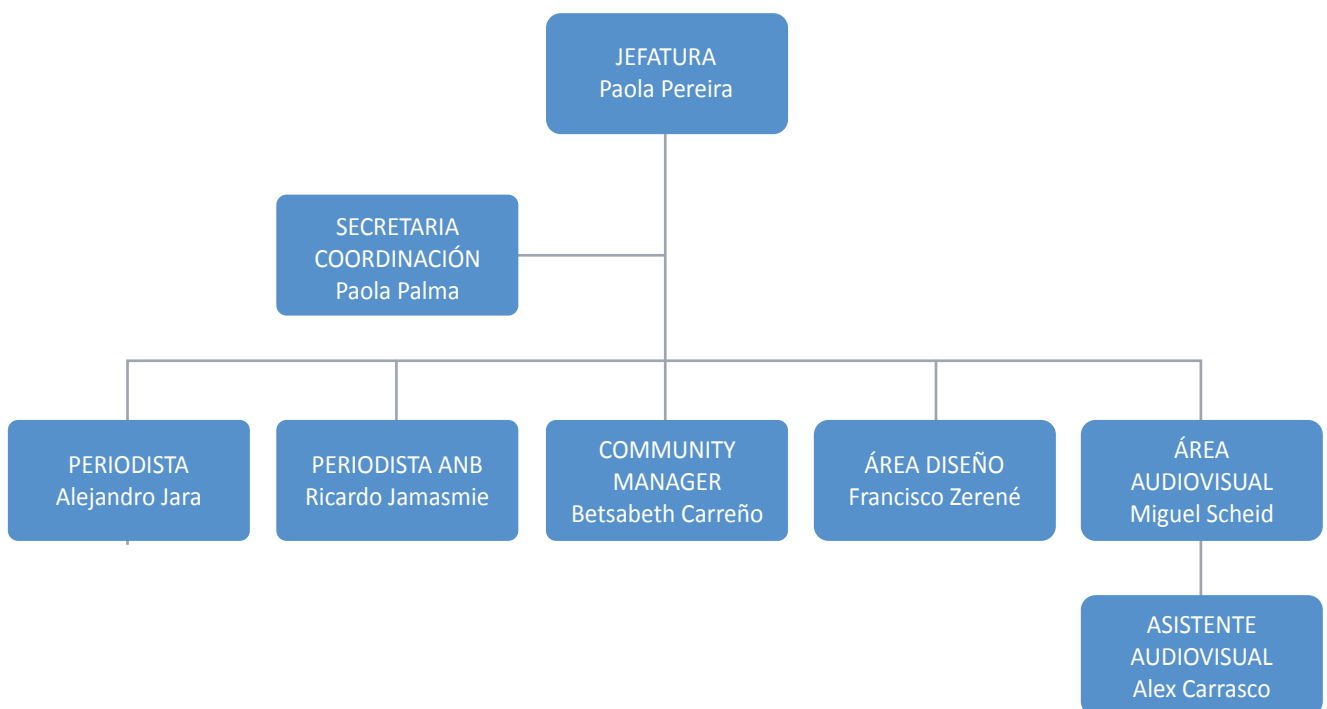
JEFATURA
Paola Pereira

SECRETARIA
COORDINACIÓN
Paola Palma

PERIODISTA
Alejandro Jara

PERIODISTA ANB
Ricardo Jamasmie

COMMUNITY
MANAGER
Betsabeth Carreño

ÁREA DISEÑO
Francisco Zerené

ÁREA
AUDIOVISUAL
Miguel Scheid

ASISTENTE
AUDIOVISUAL
Alex Carrasco